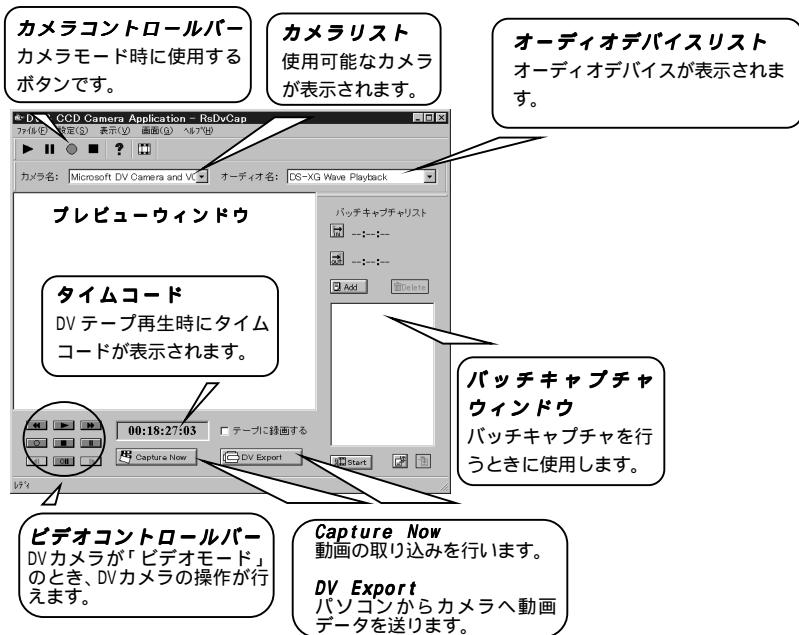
カメラコントロールバー
カメラモード時に使用するボタンです。

カメラリスト
使用可能なカメラが表示されます。

オーディオデバイスリスト
オーディオデバイスが表示されます。

DV CCD Camera Application - RsDvCap
ファイル(F) 設定(S) 表示(V) 画面(G) ヘルプ(H)

カメラ名: Microsoft DV Camera and VC
オーディオ名: DS-XG Wave Playback

プレビューウィンドウ

バッチキャプチャリスト
--:--:--
--:--:--
Add
Delete

タイムコード
DV テープ再生時にタイムコードが表示されます。

バッチキャプチャウィンドウ
バッチキャプチャを行うときに使用します。

00:18:27:03
テープに録画する
Capture Now
DV Export
Start

ﾚﾃﾞｨ

ビデオコントロールバー
DVカメラが「ビデオモード」のとき、DVカメラの操作が行えます。

Capture Now
動画の取り込みを行います。

DV Export
パソコンからカメラへ動画データを送ります。